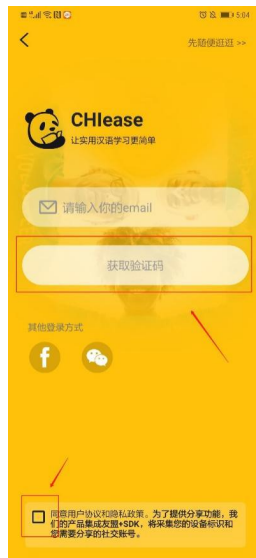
5:04

<

先随便逛逛 >>

CHIease
让实用汉语学习更简单

请输入你的email

获取验证码

其他登录方式

同意用户协议和隐私政策。为了提供分享功能，我们的产品集成友盟+SDK，将采集您的设备标识和您需要分享的社交账号。